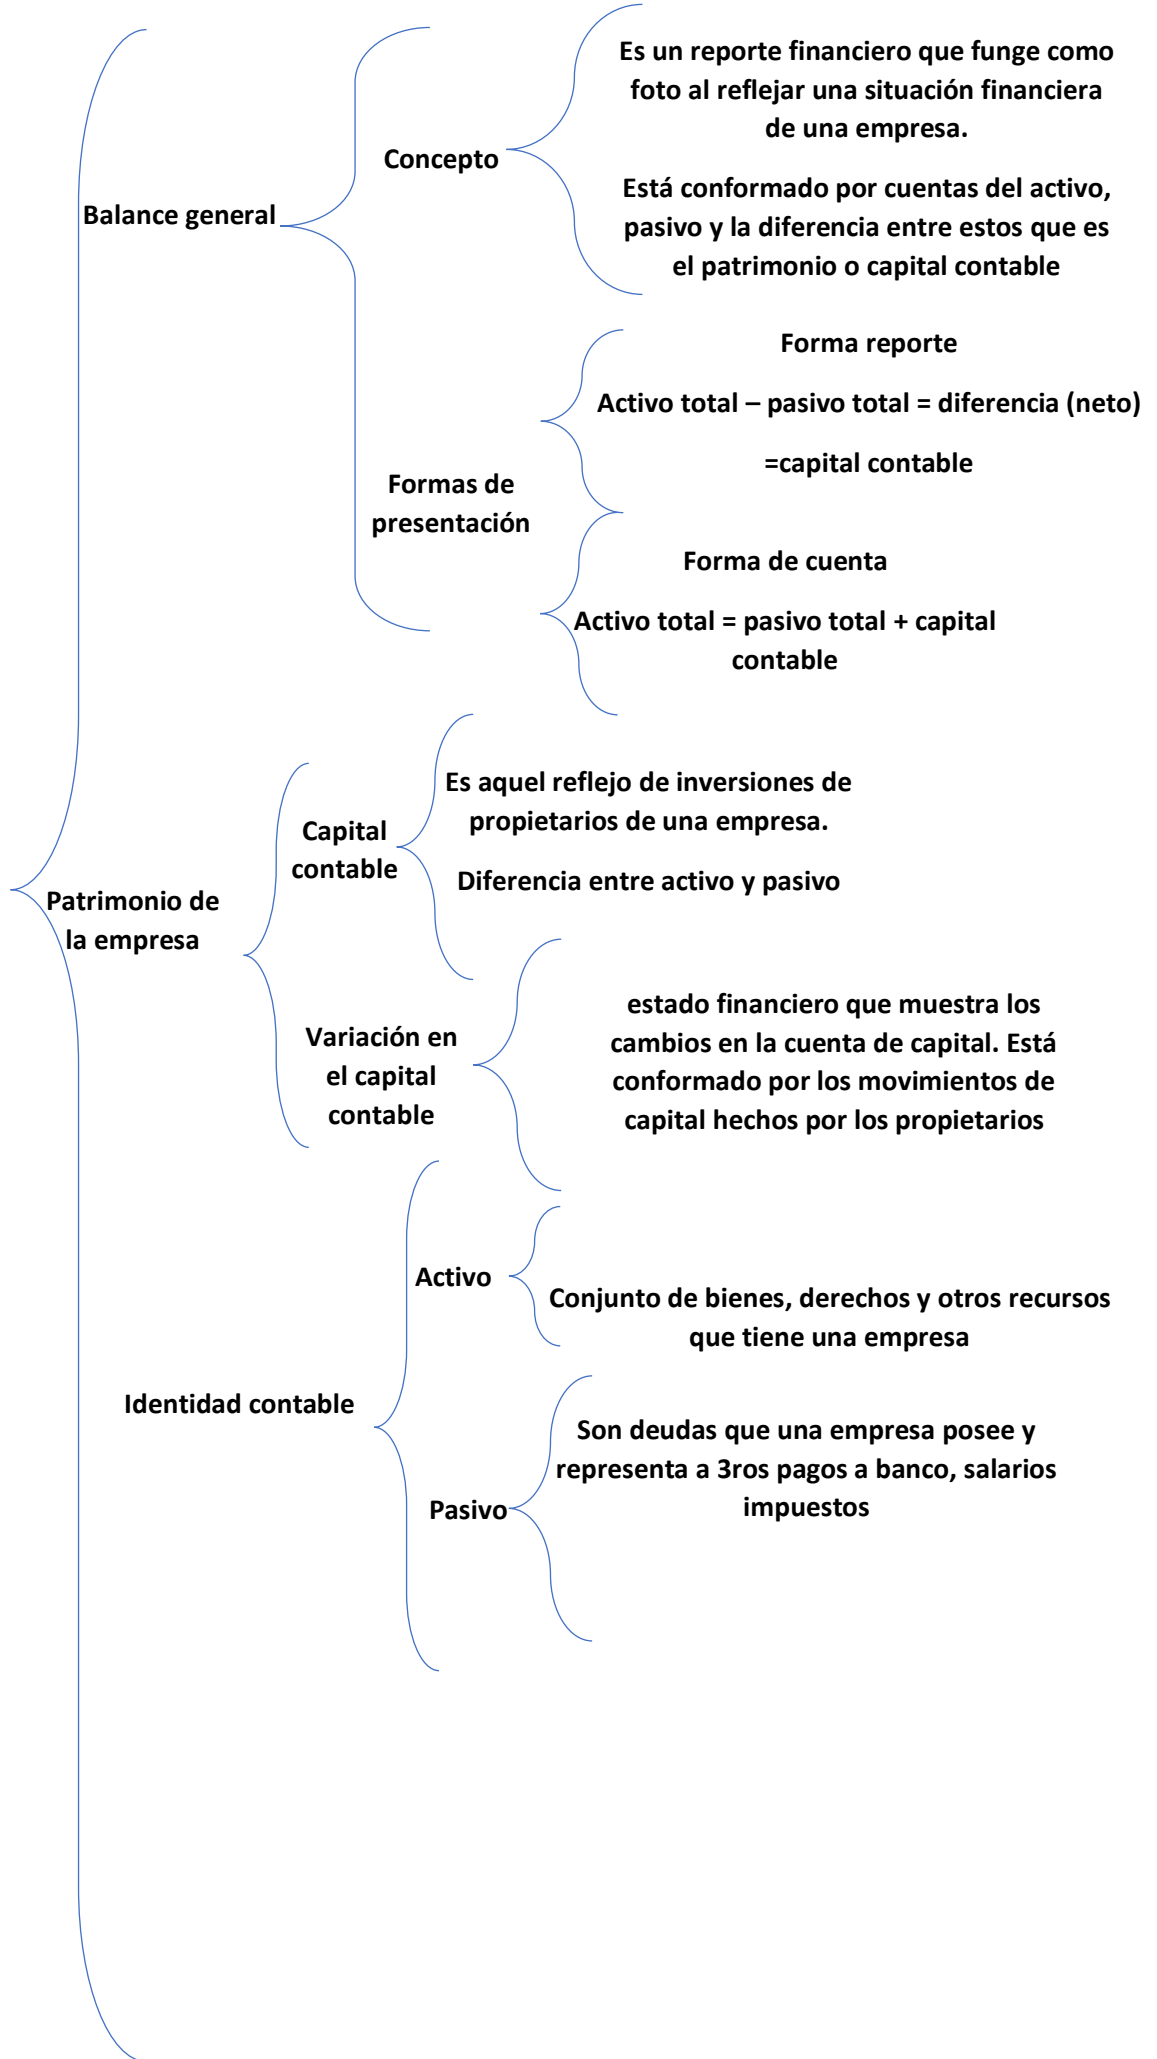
Patrimonio de la empresa

Balance general

Concepto

Es un reporte financiero que funge como foto al reflejar una situación financiera de una empresa.

Está conformado por cuentas del activo, pasivo y la diferencia entre estos que es el patrimonio o capital contable

Formas de presentación

Forma reporte

Activo total – pasivo total = diferencia (neto)

=capital contable

Forma de cuenta

Activo total = pasivo total + capital contable

Capital contable

Es aquel reflejo de inversiones de propietarios de una empresa.

Diferencia entre activo y pasivo

Variación en el capital contable

estado financiero que muestra los cambios en la cuenta de capital. Está conformado por los movimientos de capital hechos por los propietarios

Identidad contable

Activo

Conjunto de bienes, derechos y otros recursos que tiene una empresa

Pasivo

Son deudas que una empresa posee y representa a 3ros pagos a banco, salarios impuestos